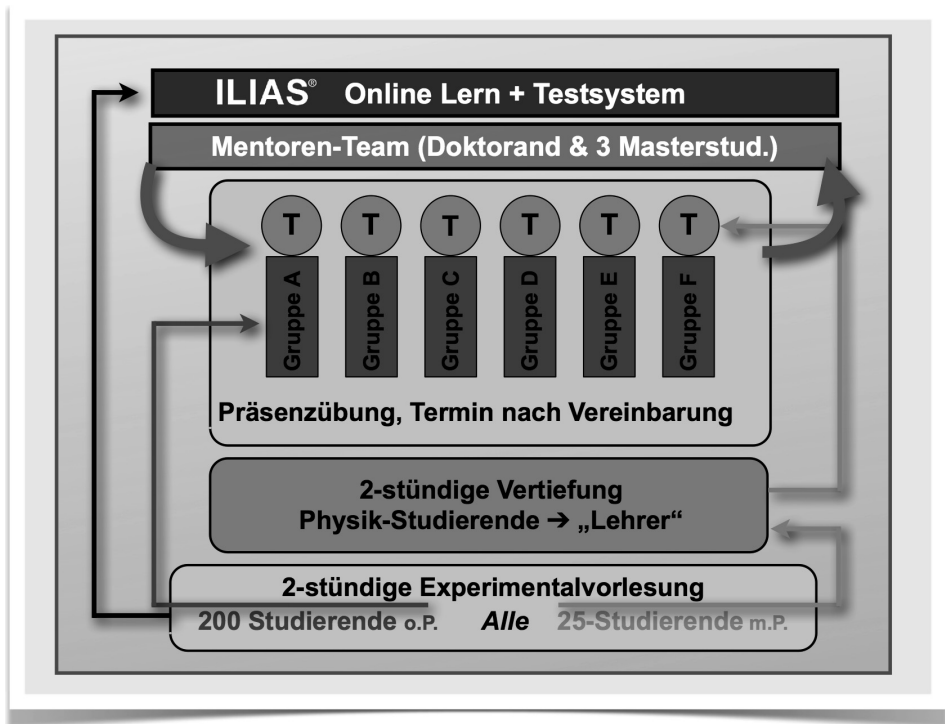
ILIAS® Online Lern + Testsystem

Mentoren-Team (Doktorand & 3 Masterstud.)

T T T T T T

Gruppe A
Gruppe B
Gruppe C
Gruppe D
Gruppe E
Gruppe F

Präsenzübung, Termin nach Vereinbarung

2-stündige Vertiefung
Physik-Studierende ➔ „Lehrer"

2-stündige Experimentalvorlesung
200 Studierende o.P. Alle 25-Studierende m.P.